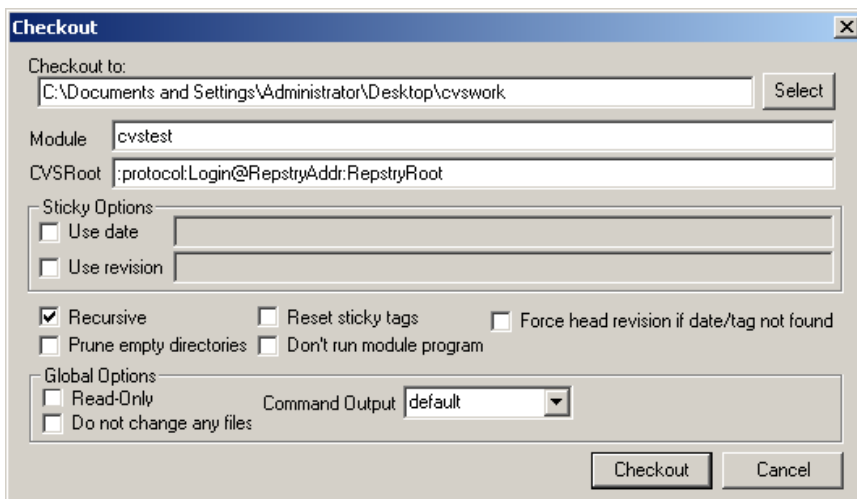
Checkout

Checkout to:
C:\Documents and Settings\Administrator\Desktop\cvswork
Select

Module cvstest

CVSRoot :protocol:Login@RepstryAddr:RepstryRoot

Sticky Options
Use date
Use revision

Recursive
Prune empty directories
Reset sticky tags
Don't run module program
Force head revision if date/tag not found

Global Options
Read-Only
Do not change any files
Command Output default

Checkout
Cancel